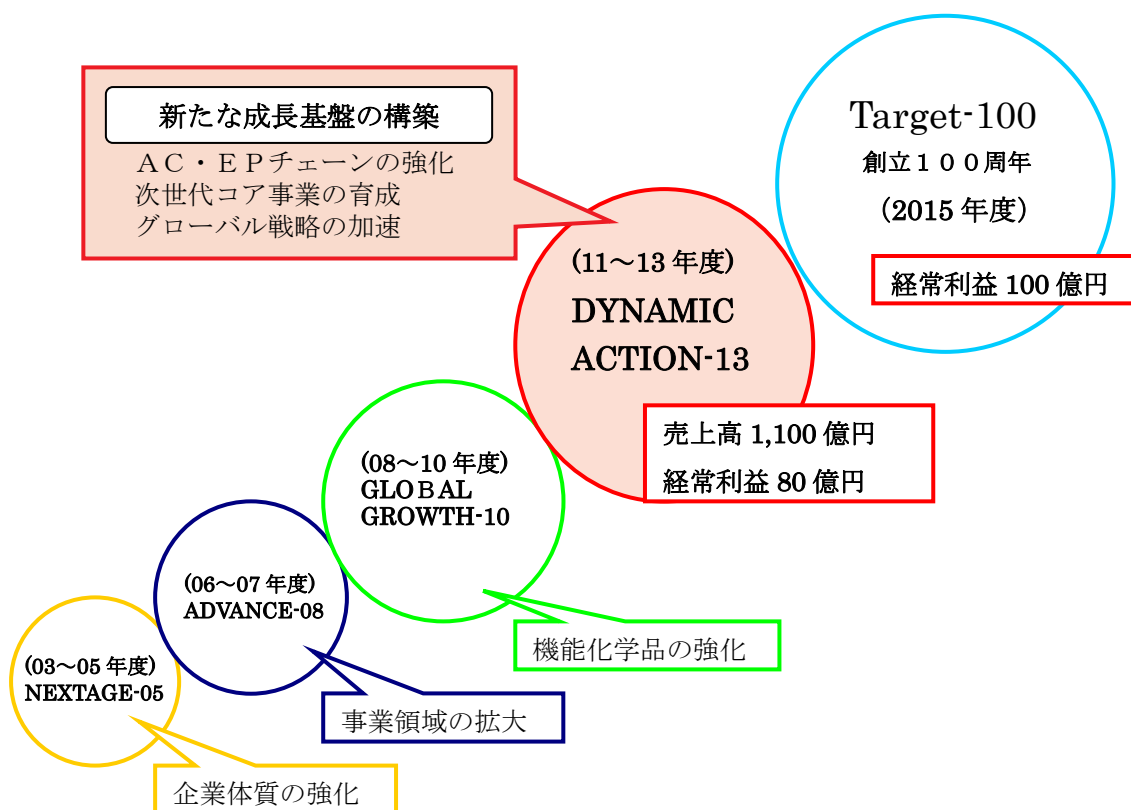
新たな成長基盤の構築
ＡＣ・ＥＰチェーンの強化
次世代コア事業の育成
グローバル戦略の加速

Target-100
創立１００周年
（2015 年度）
経常利益 100 億円

（11～13 年度）
DYNAMIC
ACTION-13
売上高 1,100 億円
経常利益 80 億円

（08～10 年度）
GLOBAL
GROWTH-10
機能化学品の強化

（06～07 年度）
ADVANCE-08
事業領域の拡大

（03～05 年度）
NEXTAGE-05
企業体質の強化